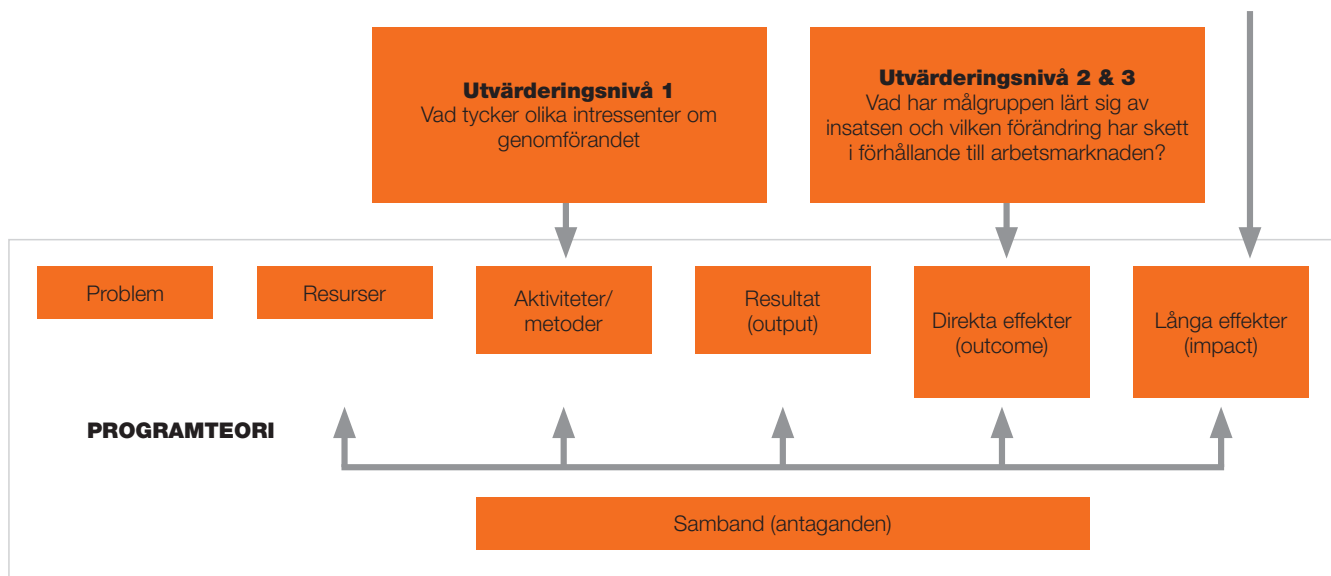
**Utvärderingsnivå 1**
Vad tycker olika intressenter om genomförandet

**Utvärderingsnivå 2 & 3**
Vad har målgruppen lärt sig av insatsen och vilken förändring har skett i förhållande till arbetsmarknaden?

Problem

Resurser

Aktiviteter/ metoder

Resultat (output)

Direkta effekter (outcome)

Långa effekter (impact)

**PROGRAMTEORI**

Samband (antaganden)